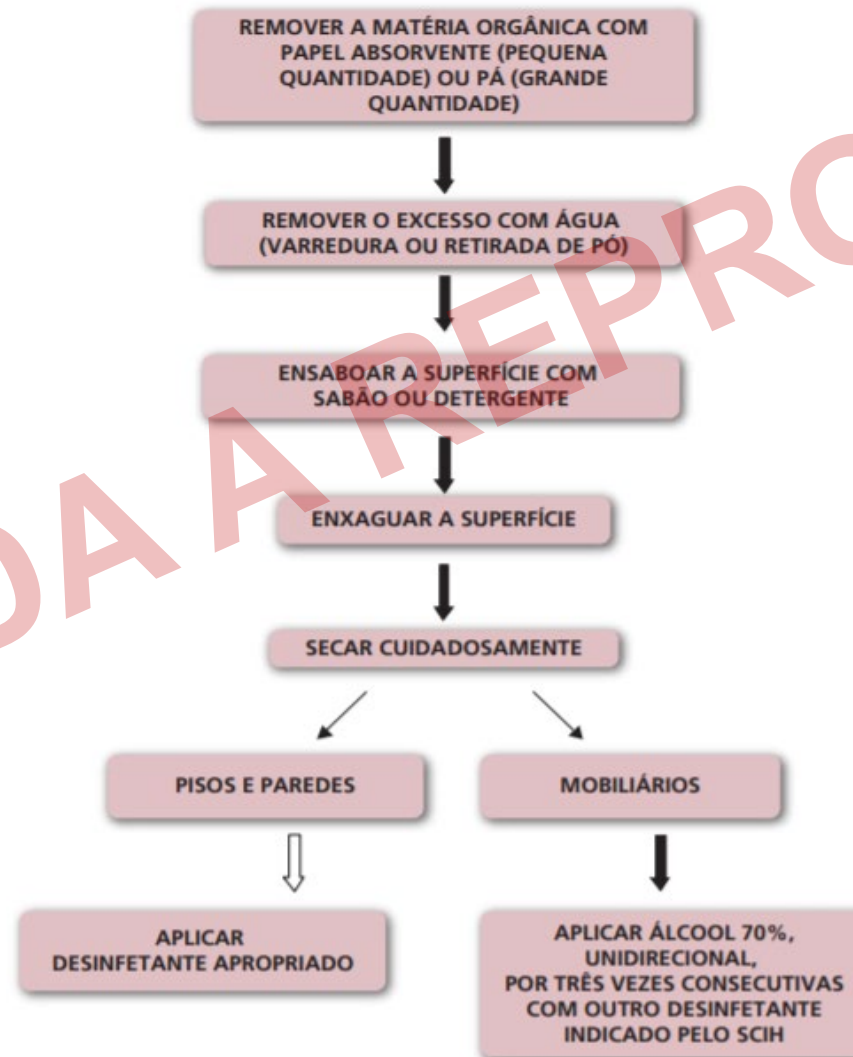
REMOVER A MATÉRIA ORGÂNICA COM PAPEL ABSORVENTE (PEQUENA QUANTIDADE) OU PÁ (GRANDE QUANTIDADE)

REMOVER O EXCESSO COM ÁGUA (VARREDURA OU RETIRADA DE PÓ)

ENSABOAR A SUPERFÍCIE COM SABÃO OU DETERGENTE

ENXAGUAR A SUPERFÍCIE

SECAR CUIDADOSAMENTE

PISOS E PAREDES

MOBILIÁRIOS

APLICAR DESINFETANTE APROPRIADO

APLICAR ÁLCOOL 70%, UNIDIRECIONAL, POR TRÊS VEZES CONSECUTIVAS COM OUTRO DESINFETANTE INDICADO PELO SCIH

DA A REPRO